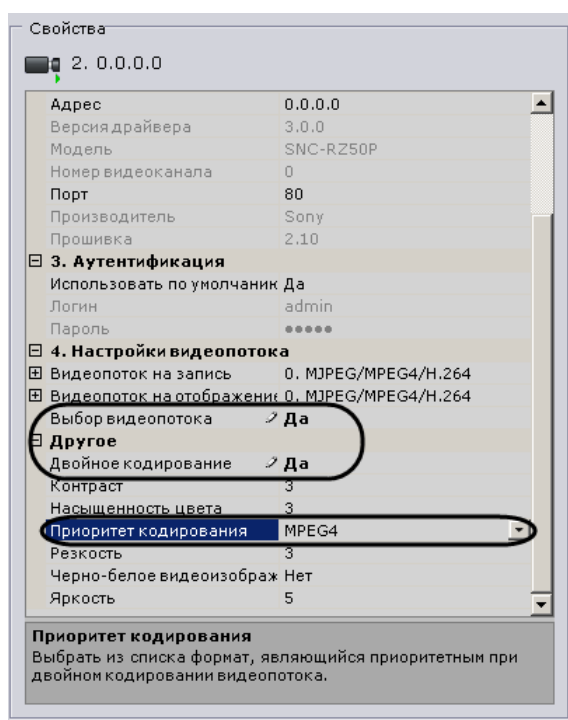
Свойства

2. 0.0.0.0

| | |
|---|---|
| Адрес | 0.0.0.0 |
| Версия драйвера | 3.0.0 |
| Модель | SNC-RZ50P |
| Номер видеоканала | 0 |
| Порт | 80 |
| Производитель | Sony |
| Прошивка | 2.10 |
| ⊟ 3. Аутентификация | |
| Использовать по умолчаник | Да |
| Логин | admin |
| Пароль | ●●●●● |
| ⊟ 4. Настройки видеопотока | |
| ⊞ Видеопоток на запись | 0. MJPEG/MPEG4/H.264 |
| ⊞ Видеопоток на отображени | 0. MJPEG/MPEG4/H.264 |
| Выбор видеопотока | Да |
| ⊟ Другое | |
| Двойное кодирование | Да |
| Контраст | 3 |
| Насыщенность цвета | 3 |
| Приоритет кодирования | MPEG4 |
| Резкость | 3 |
| Черно-белое видеоизображ | Нет |
| Яркость | 5 |

Приоритет кодирования
Выбрать из списка формат, являющийся приоритетным при двойном кодировании видеопотока.